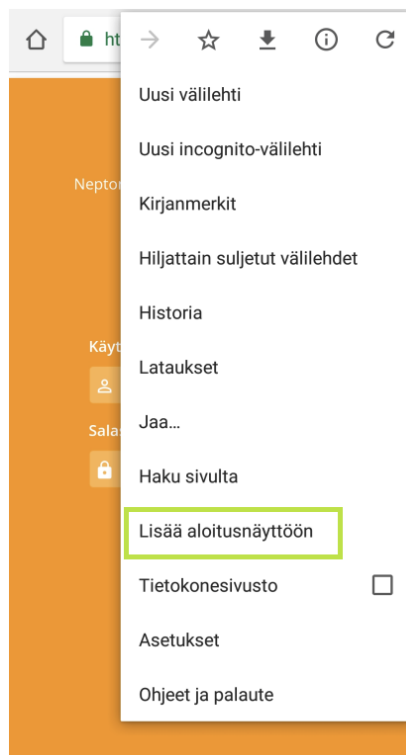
ht

Uusi välilehti

Uusi incognito-välilehti

Kirjanmerkit

Hiljattain suljetut välilehdet

Historia

Lataukset

Jaa...

Haku sivulta

Lisää aloitusnäyttöön

Tietokonesivusto

Asetukset

Ohjeet ja palaute

Nepto

Käyt

Sala